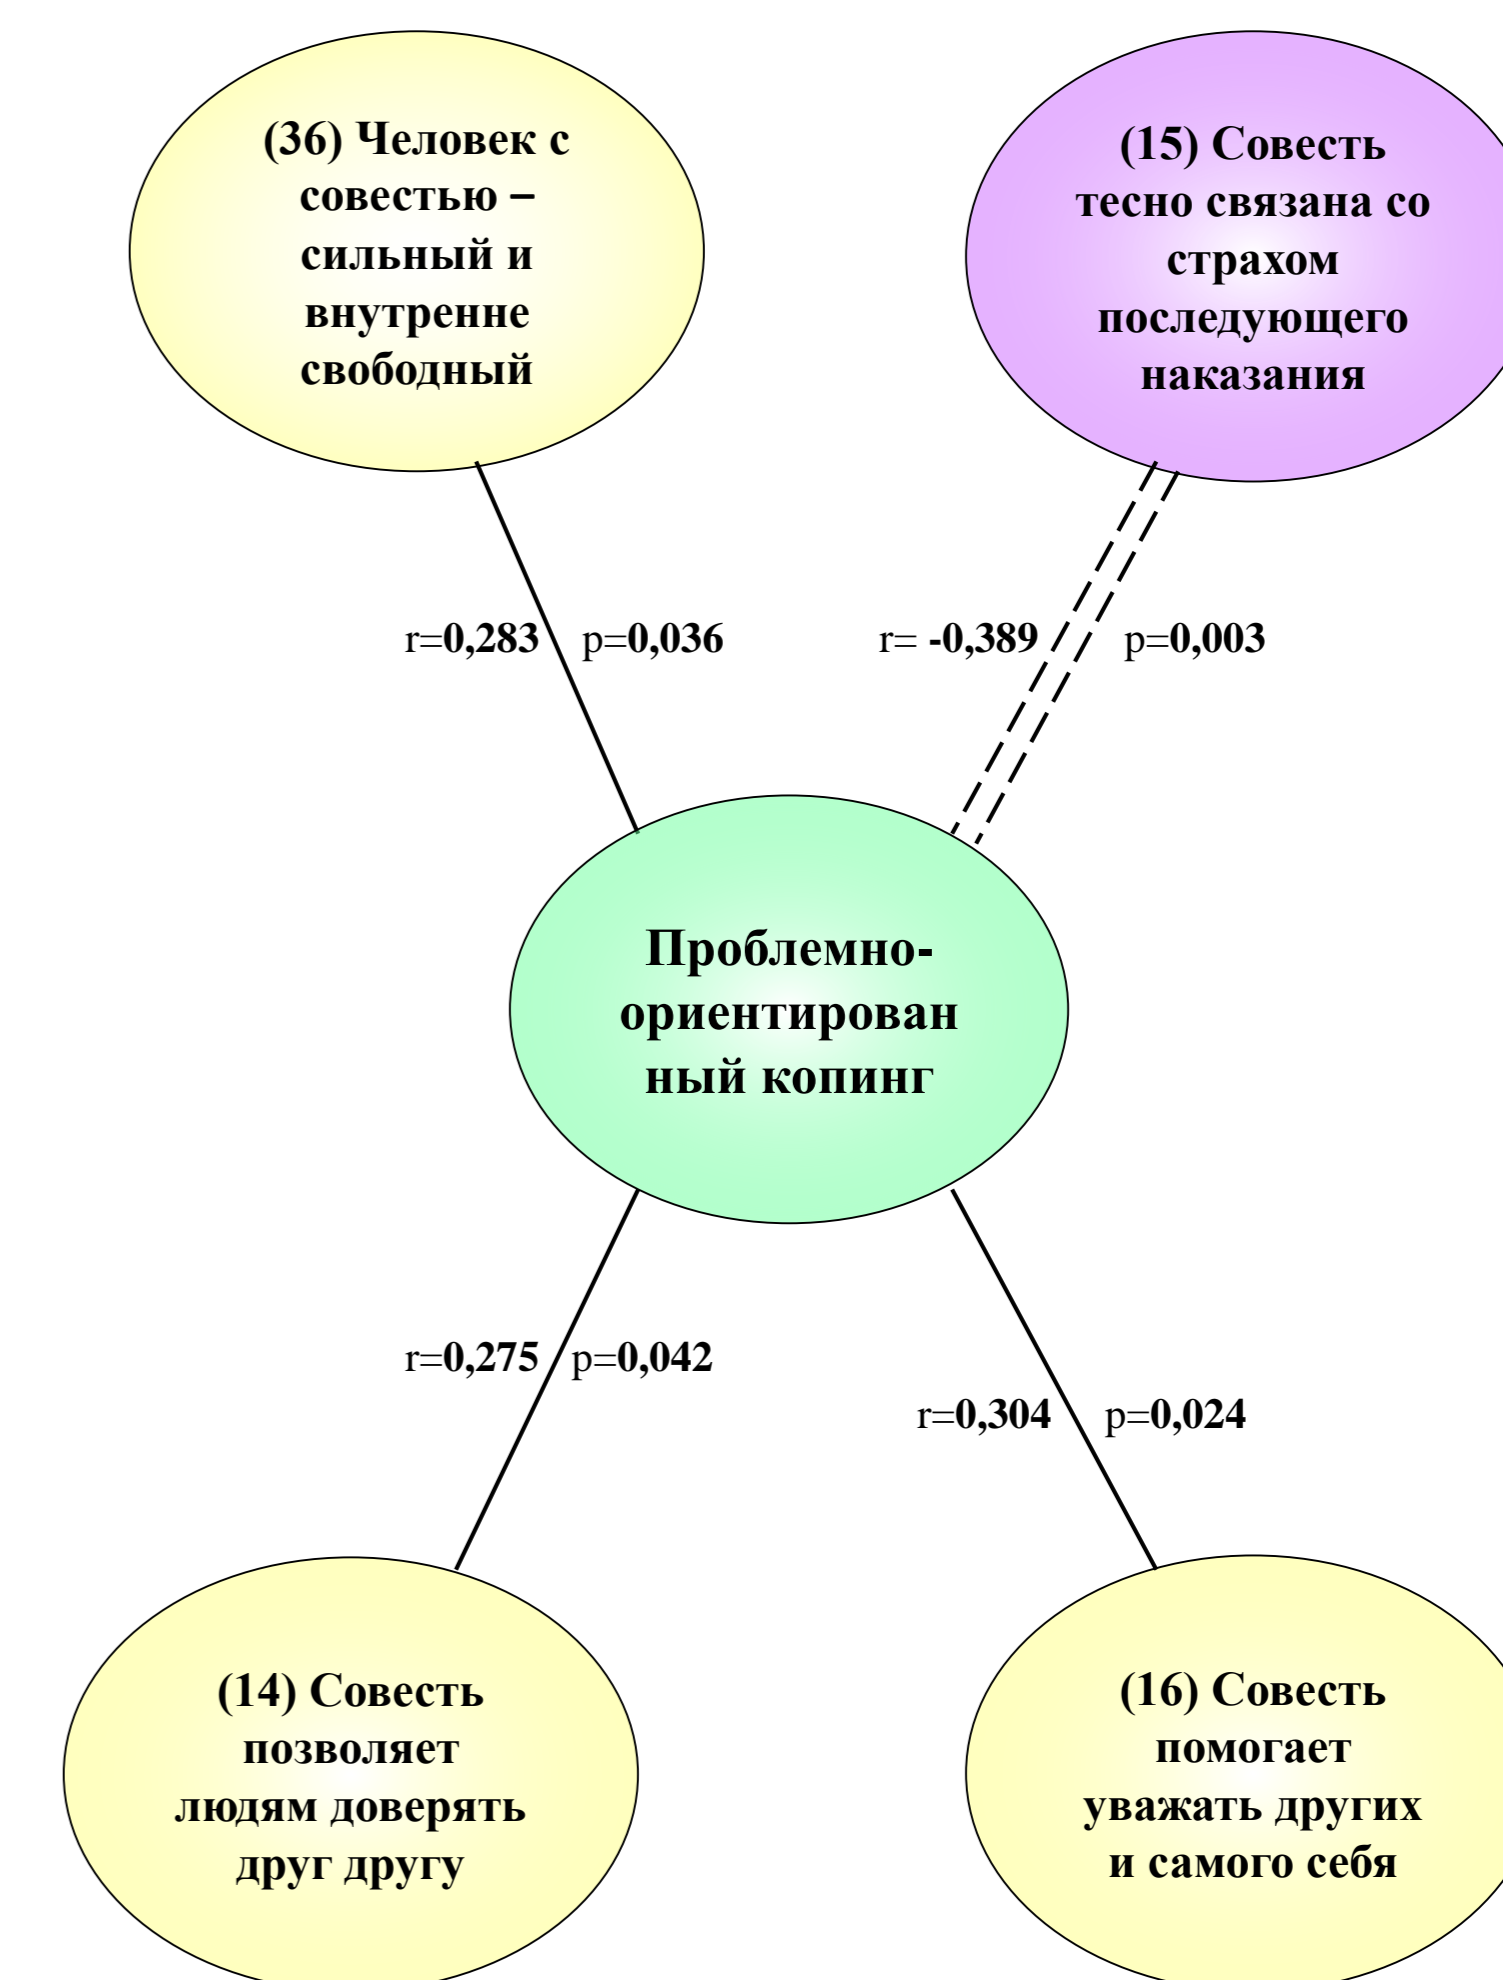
(36) Человек с совестью – сильный и внутренне свободный

(15) Совесть тесно связана со страхом последующего наказания

r=0,283 p=0,036

r= -0,389 p=0,003

Проблемно-ориентированный копинг

r=0,275 p=0,042

r=0,304 p=0,024

(14) Совесть позволяет людям доверять друг другу

(16) Совесть помогает уважать других и самого себя